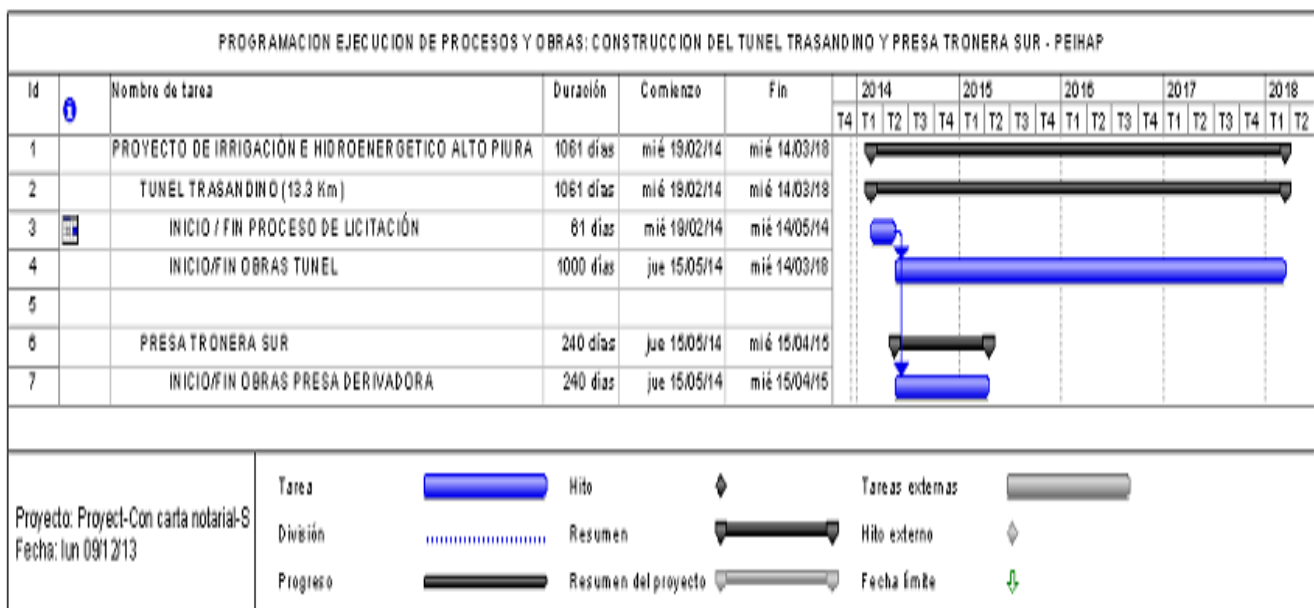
PROGRAMACION EJECUCION DE PROCESOS Y OBRAS: CONSTRUCCION DEL TUNEL TRASANDINO Y PRESA TRONERA SUR - PEIHAP

| Id | | Nombre de tarea | Duración | Comienzo | Fin | 2014 | 2015 | 2016 | 2017 | 2018 |
|---|---|---|---|---|---|---|---|---|---|---|
| | | | | | | T4 T1 T2 T3 T4 | T1 T2 T3 T4 | T1 T2 T3 T4 | T1 T2 T3 T4 | T1 T2 |
| 1 | | PROYECTO DE IRRIGACIÓN E HIDROENERGETICO ALTO PIURA | 1061 días | mié 19/02/14 | mié 14/03/18 | | | | | |
| 2 | | TUNEL TRASANDINO (13.3 Km) | 1061 días | mié 19/02/14 | mié 14/03/18 | | | | | |
| 3 | | INICIO / FIN PROCESO DE LICITACIÓN | 61 días | mié 19/02/14 | mié 14/05/14 | | | | | |
| 4 | | INICIO/FIN OBRAS TUNEL | 1000 días | jue 15/05/14 | mié 14/03/18 | | | | | |
| 5 | | | | | | | | | | |
| 6 | | PRESA TRONERA SUR | 240 días | jue 15/05/14 | mié 15/04/15 | | | | | |
| 7 | | INICIO/FIN OBRAS PRESA DERIVADORA | 240 días | jue 15/05/14 | mié 15/04/15 | | | | | |

Proyecto: Proyect-Con carta notarial-S
Fecha: lun 09/12/13

Tarea
División
Progreso
Hito
Resumen
Resumen del proyecto
Tareas externas
Hito externo
Fecha límite